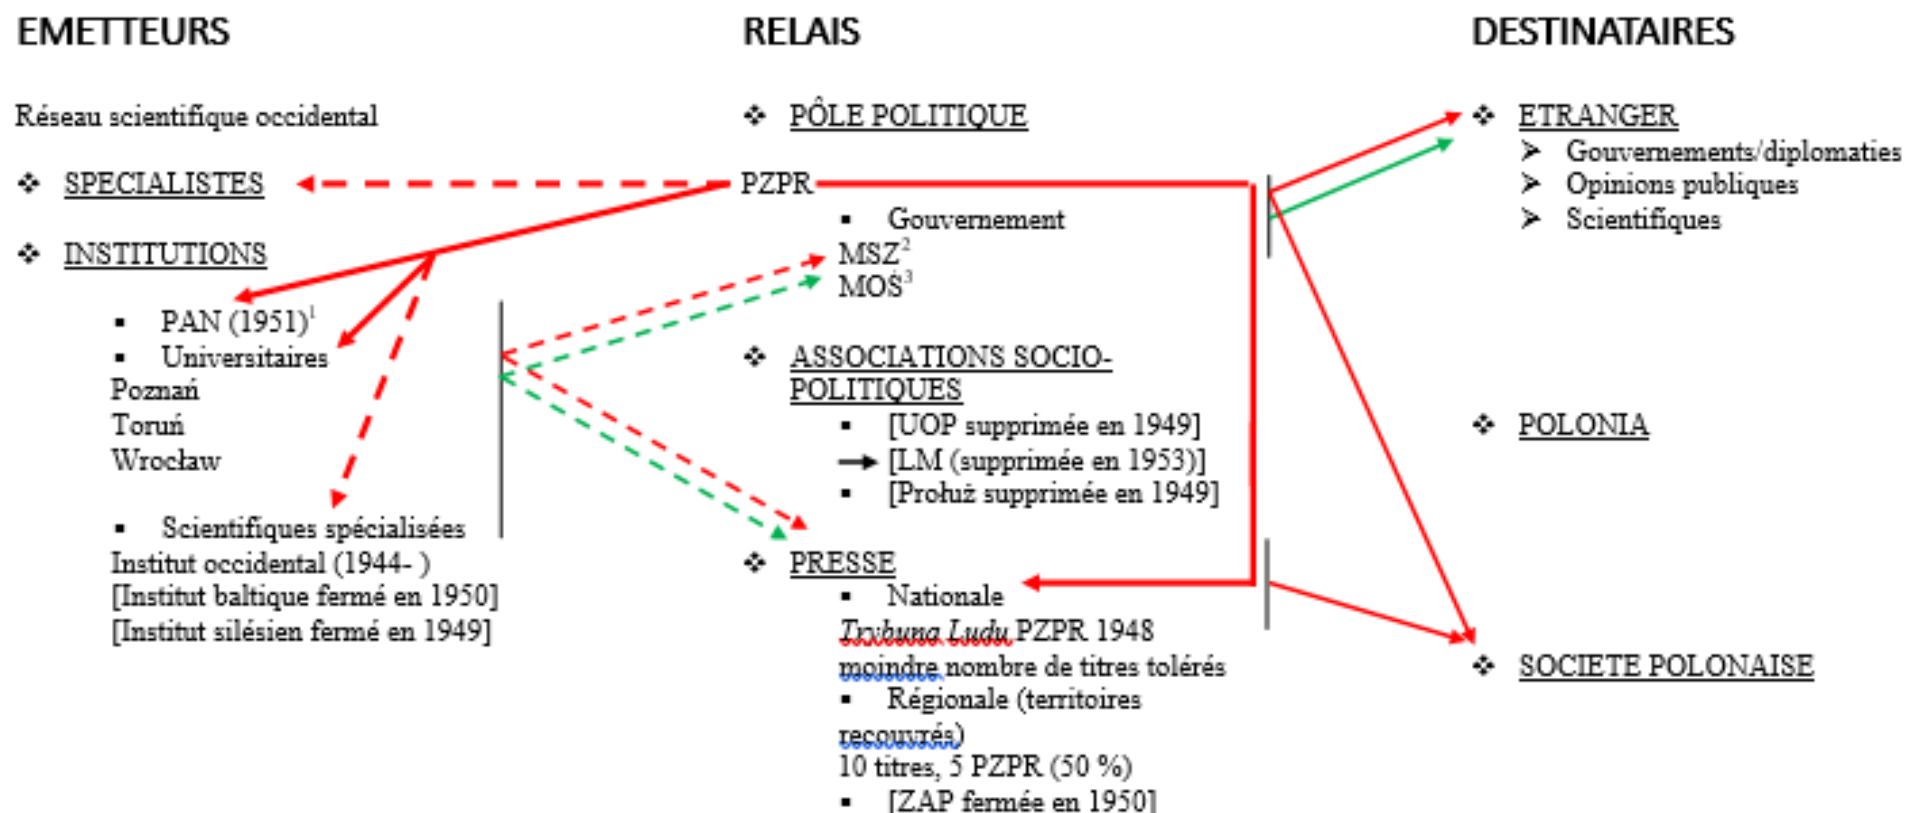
EMETTEURS

Réseau scientifique occidental

❖ SPECIALISTES

❖ INSTITUTIONS

▪ PAN (1951)$^1$
▪ Universitaires
Poznań
Toruń
Wrocław

▪ Scientifiques spécialisées
Institut occidental (1944- )
[Institut baltique fermé en 1950]
[Institut silésien fermé en 1949]

RELAIS

❖ PÔLE POLITIQUE

PZPR
▪ Gouvernement
MSZ$^2$
MOS$^3$

❖ ASSOCIATIONS SOCIO-POLITIQUES
▪ [UOP supprimée en 1949]
→ [LM (supprimée en 1953)]
▪ [Prołuż supprimée en 1949]

❖ PRESSE
▪ Nationale
Trybuna Ludu PZPR 1948
moindre nombre de titres tolérés
▪ Régionale (territoires recouvrés)
10 titres, 5 PZPR (50 %)
▪ [ZAP fermée en 1950]

DESTINATAIRES

❖ ETRANGER
➢ Gouvernements/diplomaties
➢ Opinions publiques
➢ Scientifiques

❖ POLONIA

❖ SOCIETE POLONAISE